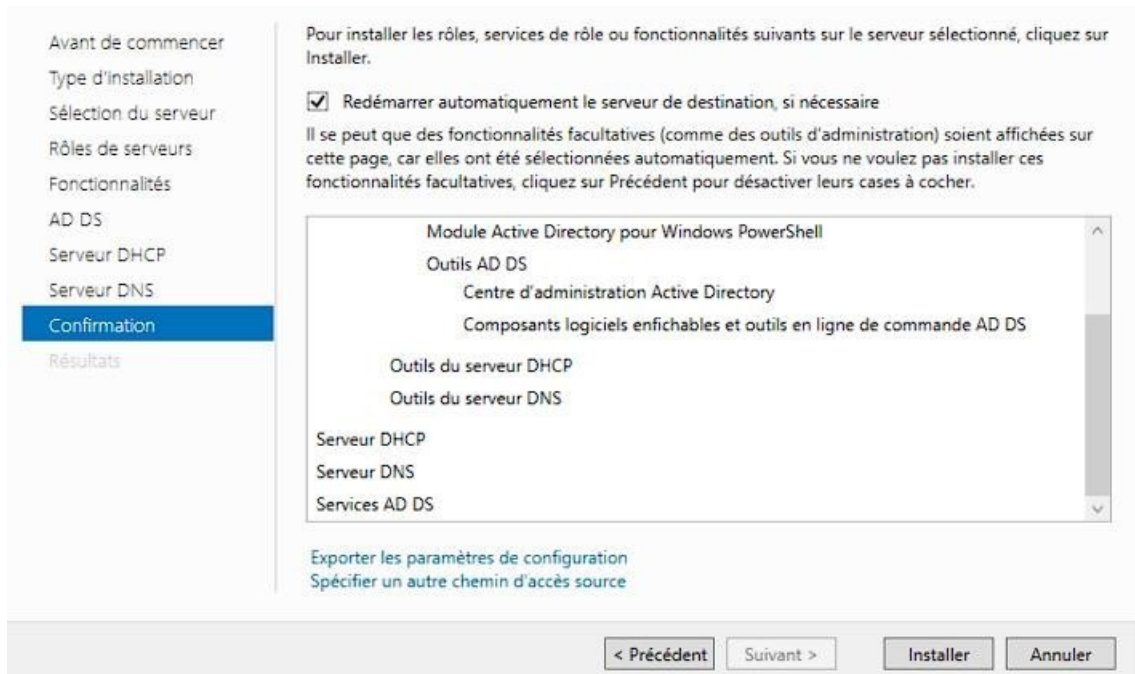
Avant de commencer
Type d'installation
Sélection du serveur
Rôles de serveurs
Fonctionnalités
AD DS
Serveur DHCP
Serveur DNS
Confirmation
Résultats

Pour installer les rôles, services de rôle ou fonctionnalités suivants sur le serveur sélectionné, cliquez sur Installer.

☑ Redémarrer automatiquement le serveur de destination, si nécessaire

Il se peut que des fonctionnalités facultatives (comme des outils d'administration) soient affichées sur cette page, car elles ont été sélectionnées automatiquement. Si vous ne voulez pas installer ces fonctionnalités facultatives, cliquez sur Précédent pour désactiver leurs cases à cocher.

Module Active Directory pour Windows PowerShell
Outils AD DS
Centre d'administration Active Directory
Composants logiciels enfichables et outils en ligne de commande AD DS
Outils du serveur DHCP
Outils du serveur DNS
Serveur DHCP
Serveur DNS
Services AD DS

Exporter les paramètres de configuration
Spécifier un autre chemin d'accès source

< Précédent | Suivant > | Installer | Annuler